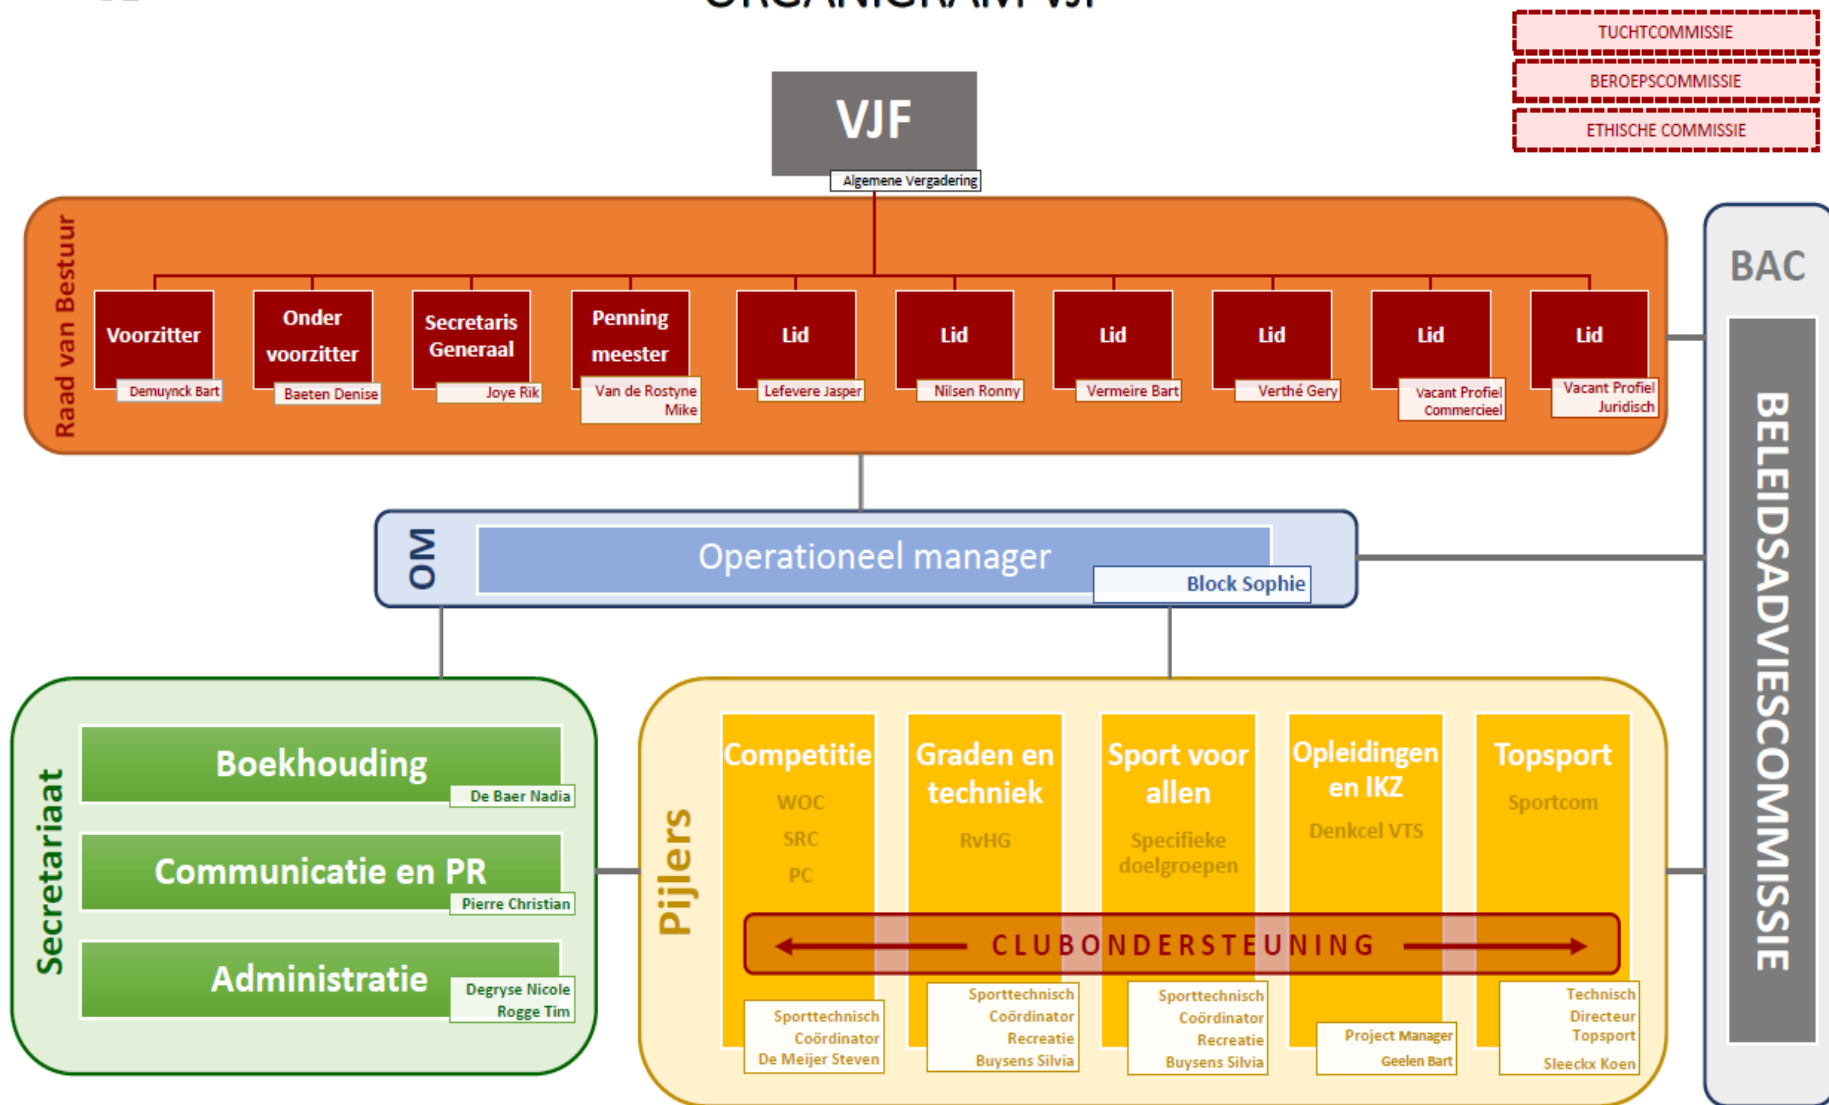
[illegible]

TUCHTCOMMISSIE
BEROEPSCOMMISSIE
ETHISCHE COMMISSIE

VJF
Algemene Vergadering

Raad van Bestuur

Voorzitter
Demuynck Bart

Onder voorzitter
Baeten Denise

Secretaris Generaal
Joye Rik

Penning meester
Van de Rostyne Mike

Lid
Lefevere Jasper

Lid
Nilsen Ronny

Lid
Vermeire Bart

Lid
Verthé Gery

Lid
Vacant Profiel Commercieel

Lid
Vacant Profiel Juridisch

BAC

BELEIDSADVIESCOMMISSIE

OM
Operationeel manager
Block Sophie

Secretariaat

Boekhouding
De Baer Nadia

Communicatie en PR
Pierre Christian

Administratie
Degryse Nicole
Rogge Tim

Pijlers

Competitie
WOC
SRC
PC

Graden en techniek
RvHG

Sport voor allen
Specifieke doelgroepen

Opleidingen en IKZ
Denkcel VTS

Topsport
Sportcom

CLUBONDERSTEUNING

Sporttechnisch Coördinator
De Meijer Steven

Sporttechnisch Coördinator Recreatie
Buysens Silvia

Sporttechnisch Coördinator Recreatie
Buysens Silvia

Project Manager
Geelen Bart

Technisch Directeur Topsport
Sleeckx Koen